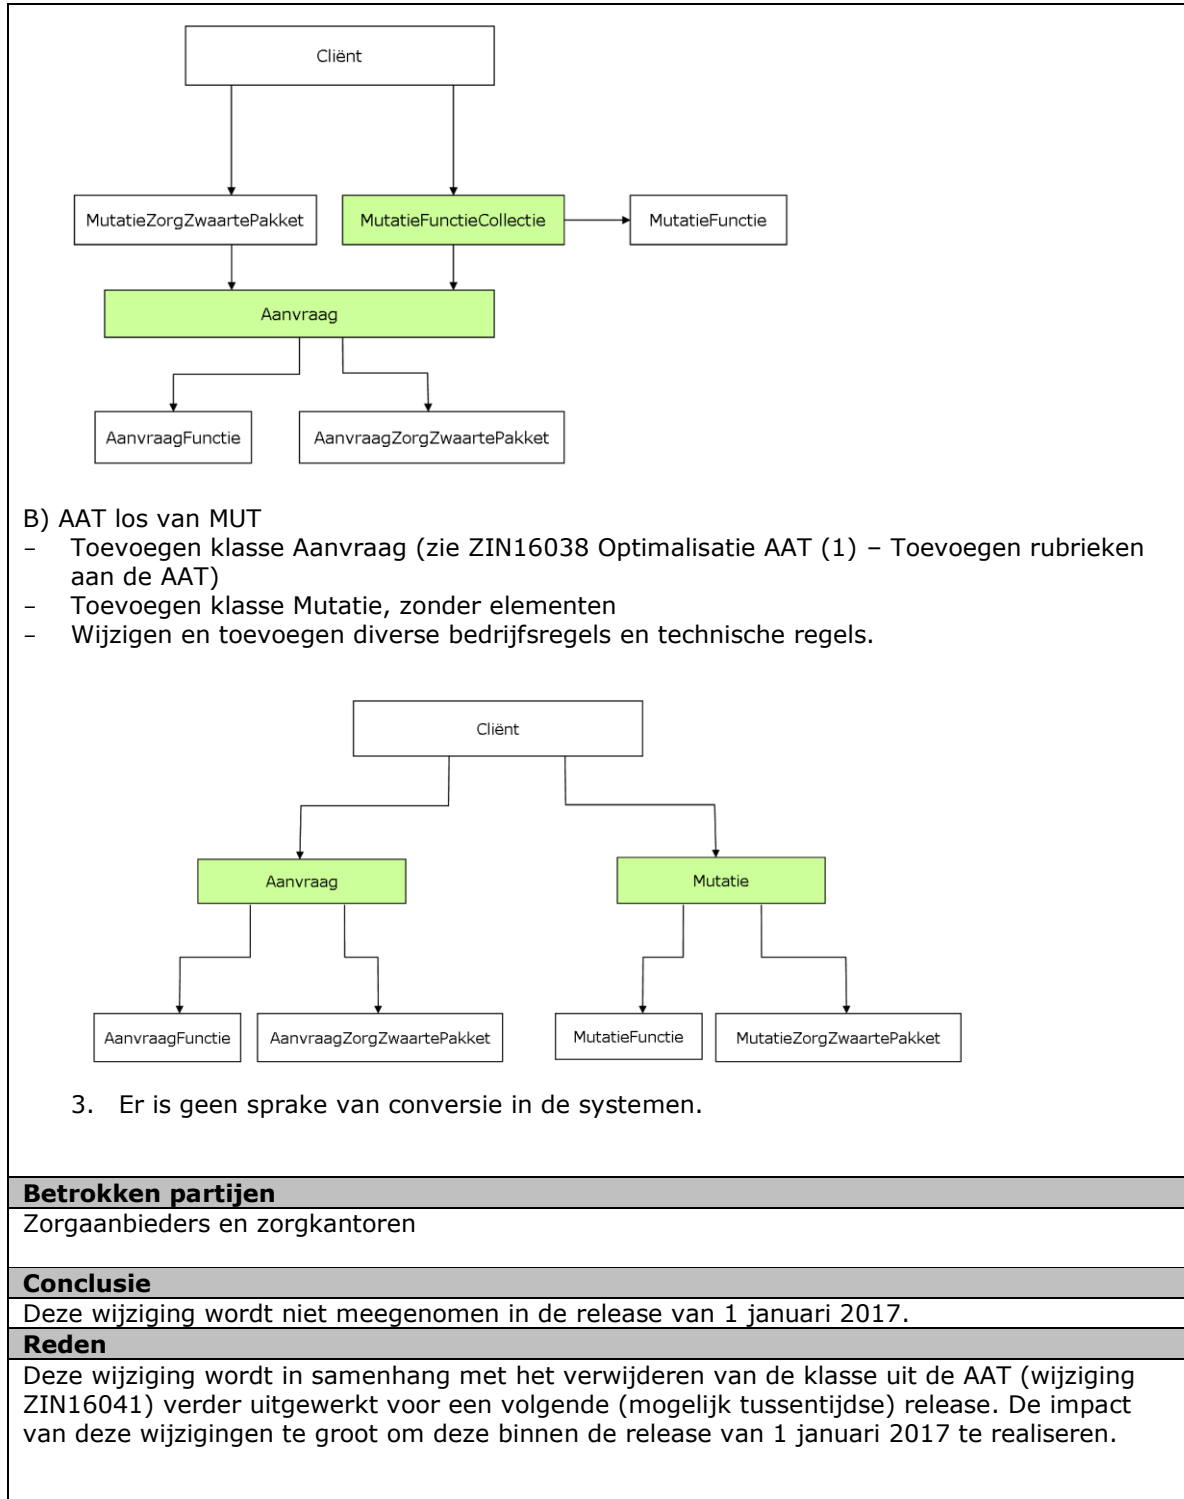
Cliënt

MutatieZorgZwaartePakket

MutatieFunctieCollectie

MutatieFunctie

Aanvraag

AanvraagFunctie

AanvraagZorgZwaartePakket

B) AAT los van MUT
- Toevoegen klasse Aanvraag (zie ZIN16038 Optimalisatie AAT (1) – Toevoegen rubrieken aan de AAT)
- Toevoegen klasse Mutatie, zonder elementen
- Wijzigen en toevoegen diverse bedrijfsregels en technische regels.

Cliënt

Aanvraag

Mutatie

AanvraagFunctie

AanvraagZorgZwaartePakket

MutatieFunctie

MutatieZorgZwaartePakket

3. Er is geen sprake van conversie in de systemen.

**Betrokken partijen**
Zorgaanbieders en zorgkantoren

**Conclusie**
Deze wijziging wordt niet meegenomen in de release van 1 januari 2017.

**Reden**
Deze wijziging wordt in samenhang met het verwijderen van de klasse uit de AAT (wijziging ZIN16041) verder uitgewerkt voor een volgende (mogelijk tussentijdse) release. De impact van deze wijzigingen te groot om deze binnen de release van 1 januari 2017 te realiseren.